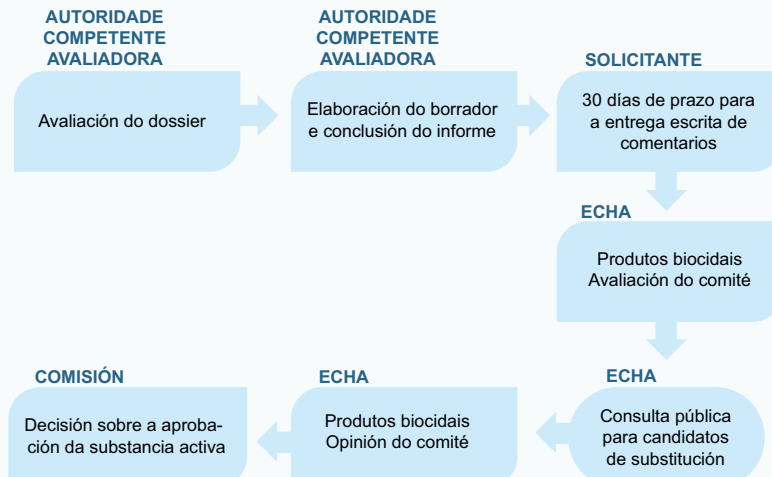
AUTORIDADE COMPETENTE AVALIADORA

Avaliación do dossier

AUTORIDADE COMPETENTE AVALIADORA

Elaboración do borrador e conclusión do informe

SOLICITANTE

30 días de prazo para a entrega escrita de comentarios

ECHA

Produtos biocidais Avaliación do comité

ECHA

Consulta pública para candidatos de substitución

ECHA

Produtos biocidais Opinión do comité

COMISIÓN

Decisión sobre a aprobación da substancia activa